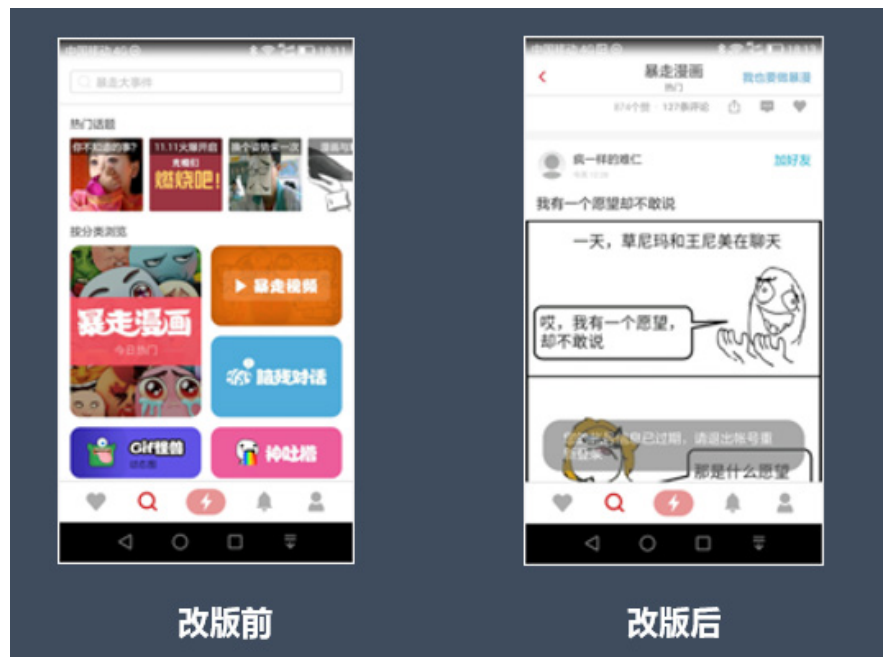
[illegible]

暴走大事件

热门话题

你不知道的事?

11.11火爆开启

光棍们

燃烧吧!

我个姿势来一次

按分类浏览

暴走漫画

今日热门

暴走视频

脑残对话

Gif怪兽

神吐槽

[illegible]

暴走漫画

热门

我也要做暴漫

674个赞 127条评论

疯一样的难仁

加好友

我有一个愿望却不敢说

一天，草尼玛和王尼美在聊天

哎，我有一个愿望，却不敢说

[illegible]已过期，请退出账号重新登录

那是什么愿望

改版前

改版后